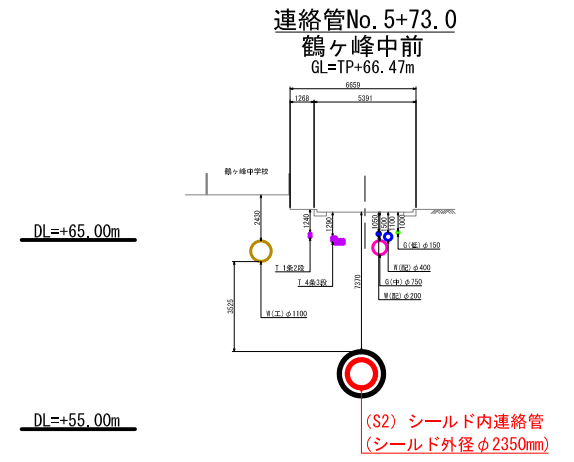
連絡管No.5+73.0
鶴ヶ峰中前
GL=TP+66.47m

6659
1268
5391
鶴ヶ峰中学校
2430
1240
1290
1050
500
700
1000
G(低)φ150
W(配)φ400
G(中)φ750
W(配)φ200
T 1条2段
T 4条3段
W(工)φ1100
3525
7370

DL=+65.00m
DL=+55.00m

(S2) シールド内連絡管
(シールド外径φ2350mm)